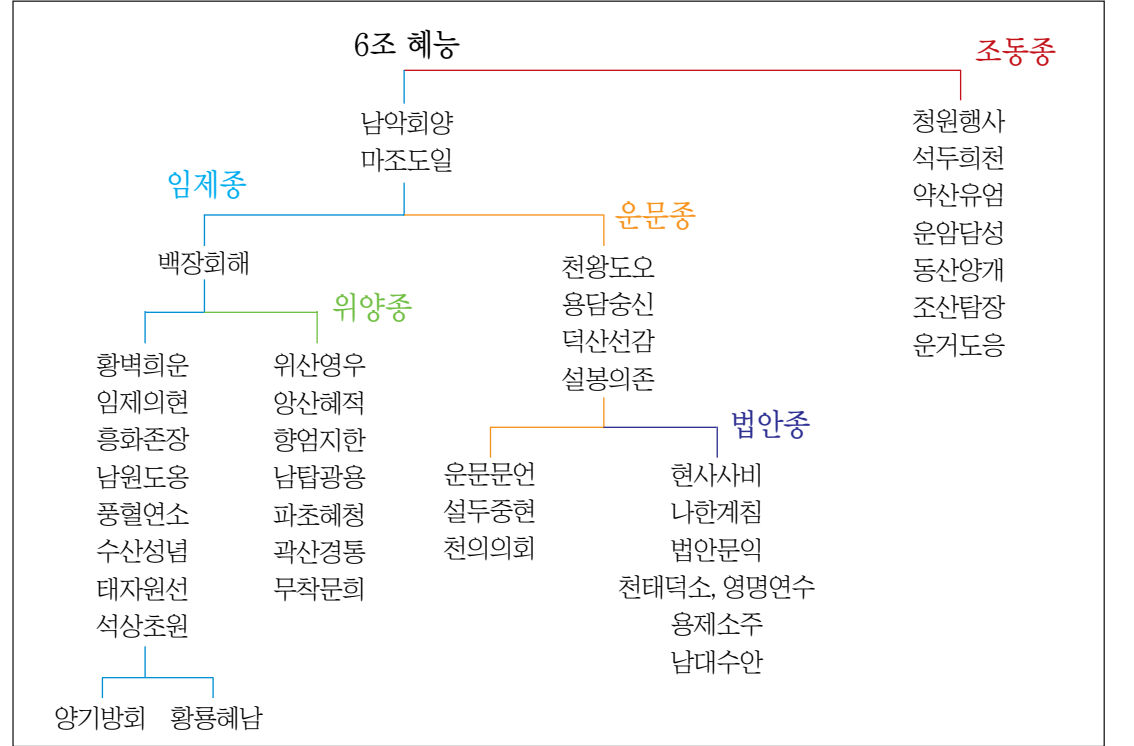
6조 혜능

조동종

남악회양
마조도일

청원행사
석두희천
약산유엄
운암담성
동산양개
조산탐장
운거도응

임제종

운문종

백장회해

천왕도오
용담숭신
덕산선감
설봉의존

위앙종

황벽희운
임제의현
흥화존장
남원도옹
풍혈연소
수산성념
태자원선
석상초원

위산영우
앙산혜적
향엄지한
남탑광용
파초혜청
곽산경통
무착문희

법안종

운문문언
설두중현
천의의회

현사사비
나한계침
법안문익
천태덕소, 영명연수
용제소주
남대수안

양기방회
황룡혜남